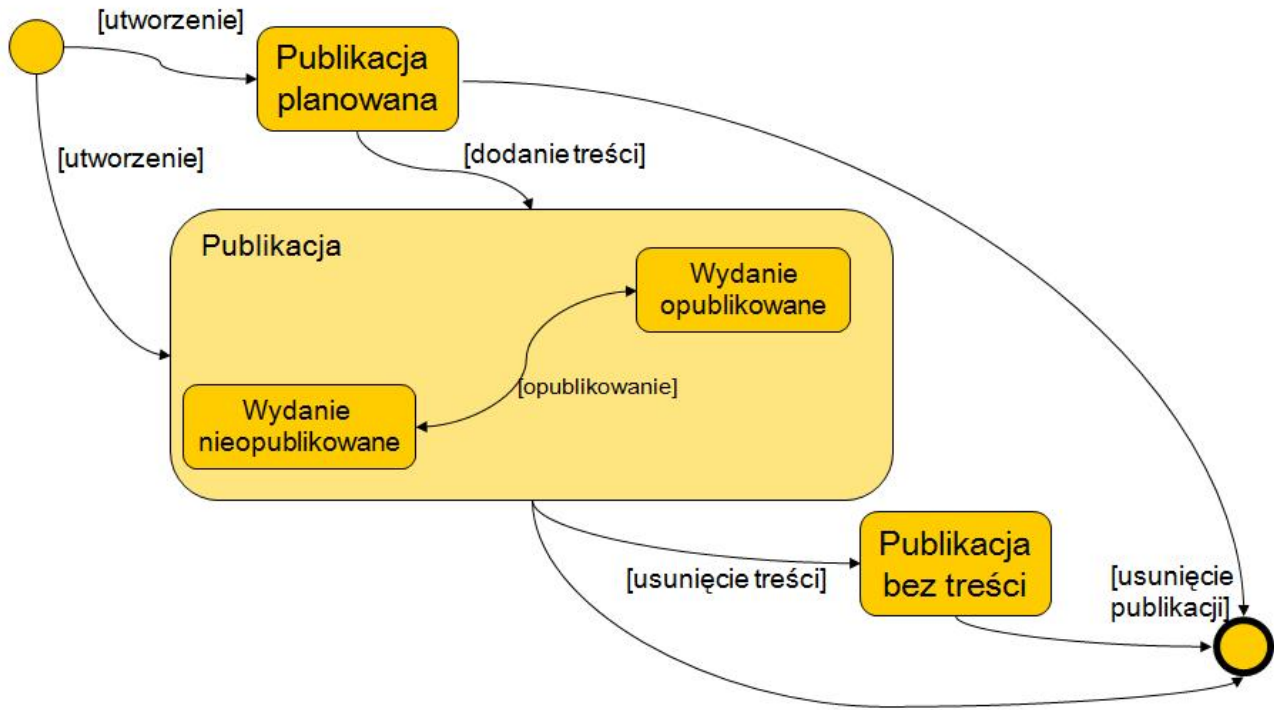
[utworzenie]

Publikacja planowana

[utworzenie]

[dodanie treści]

Publikacja

Wydanie opublikowane

[opublikowanie]

Wydanie nieopublikowane

Publikacja bez treści

[usunięcie treści]

[usunięcie publikacji]